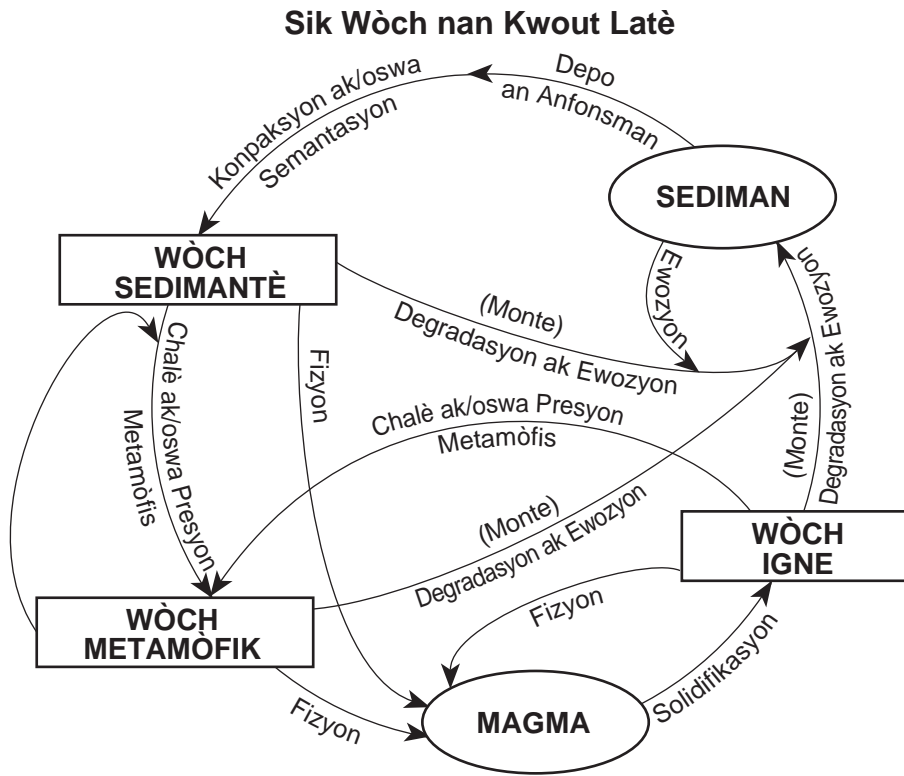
Sik Wòch nan Kwout Latè

Depo an Anfonsman

Konpaksyon ak/oswa Semantasyon

SEDIMAN

WÒCH SEDIMANTÈ

Ewozyon

Degradasyon ak Ewozyon (Monte)

(Monte) Degradasyon ak Ewozyon

Chalè ak/oswa Presyon Metamòfis

Fizyon

Chalè ak/oswa Presyon Metamòfis

(Monte) Degradasyon ak Ewozyon

WÒCH IGNE

WÒCH METAMÒFIK

Fizyon

Fizyon

MAGMA

Solidifikasyon